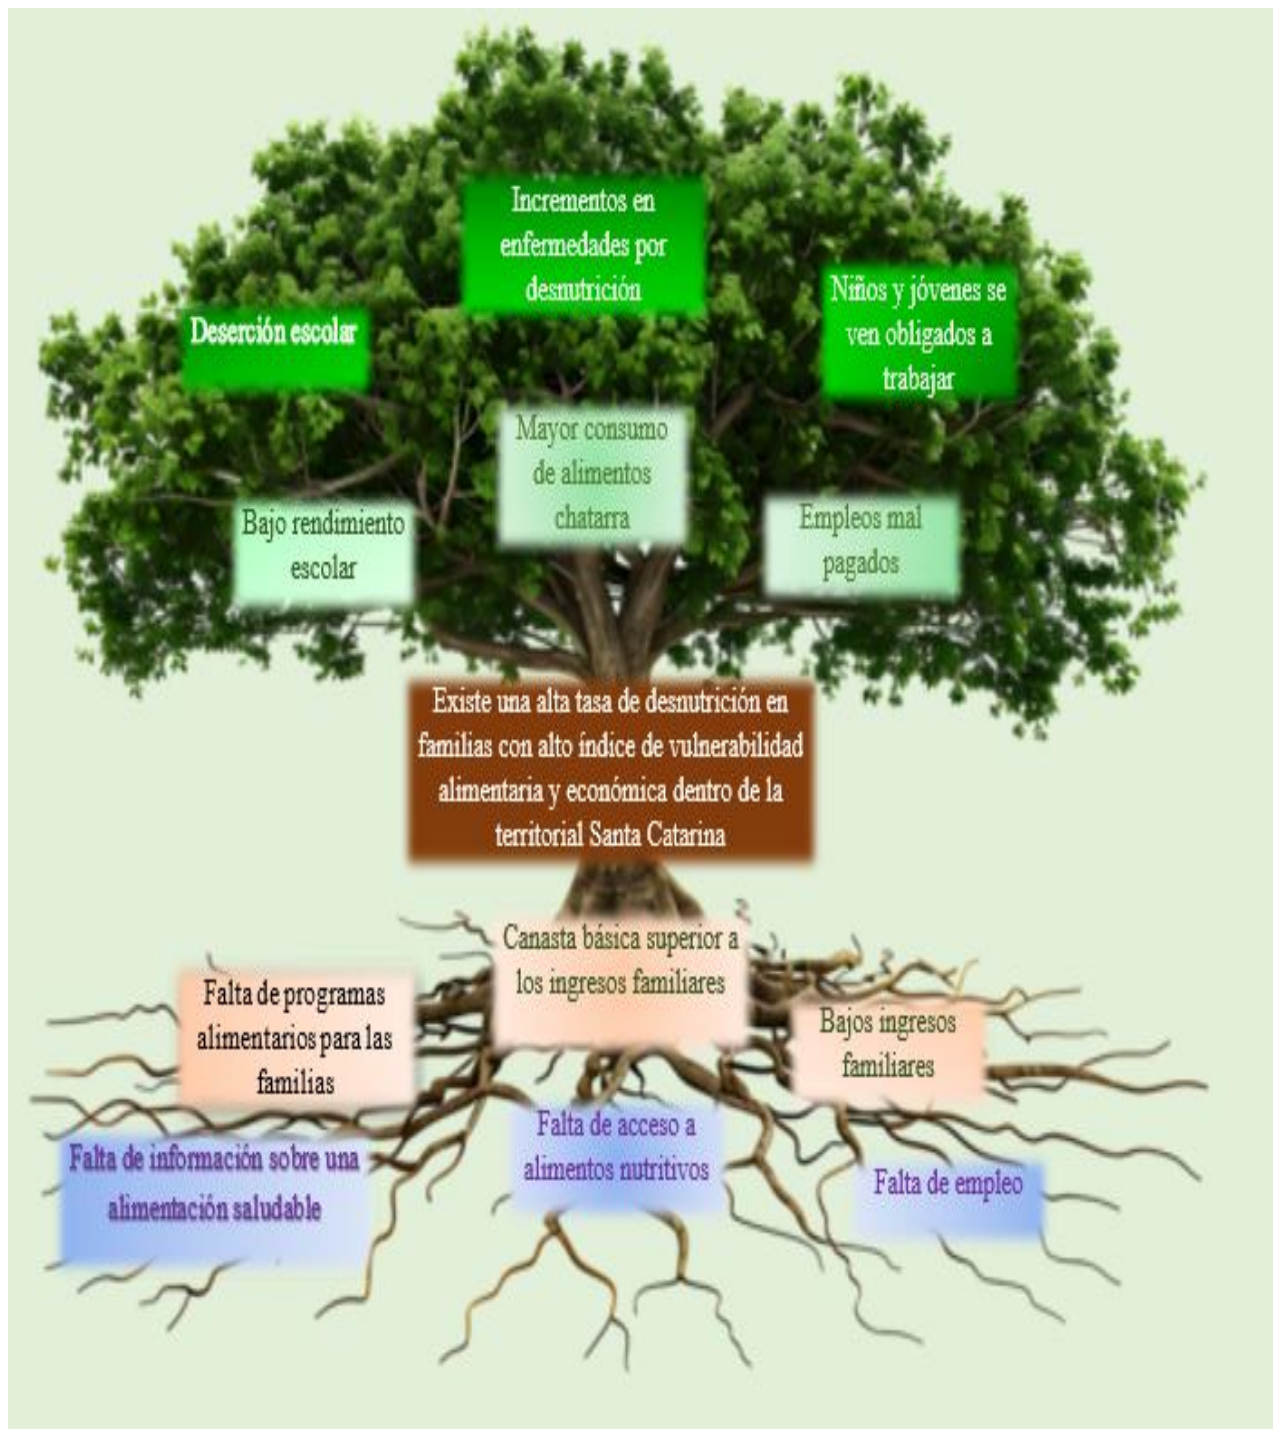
Incrementos en enfermedades por desnutrición

Deserción escolar

Niños y jóvenes se ven obligados a trabajar

Mayor consumo de alimentos chatarra

Bajo rendimiento escolar

Empleos mal pagados

Existe una alta tasa de desnutrición en familias con alto índice de vulnerabilidad alimentaria y económica dentro de la territorial Santa Catarina

Canasta básica superior a los ingresos familiares

Falta de programas alimentarios para las familias

Bajos ingresos familiares

Falta de acceso a alimentos nutritivos

Falta de información sobre una alimentación saludable

Falta de empleo